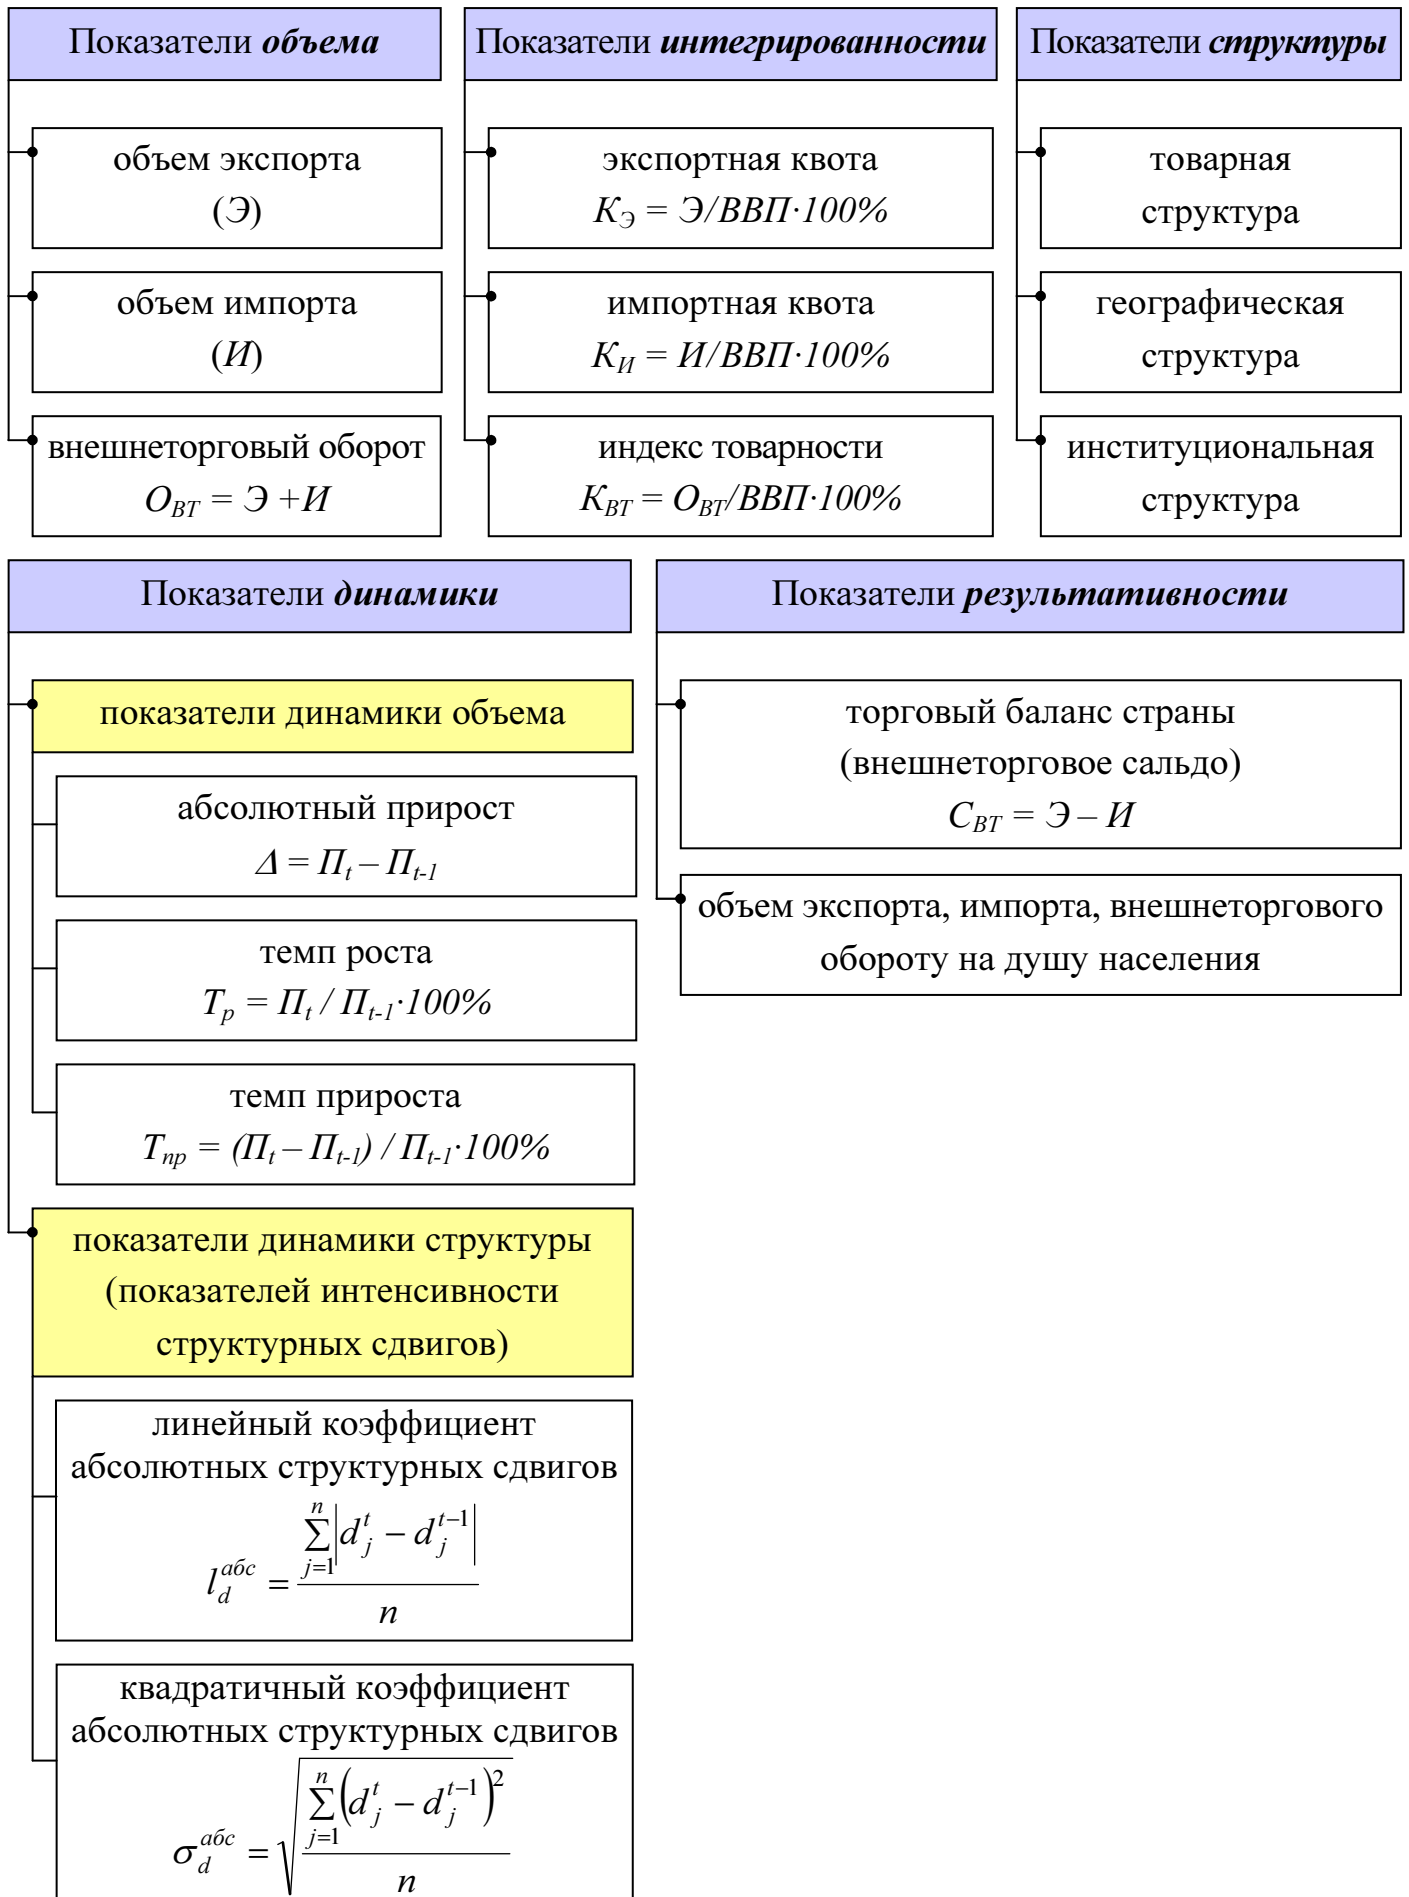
Показатели **объема**

объем экспорта (Э)

объем импорта (И)

внешнеторговый оборот $О_{ВТ} = Э + И$

Показатели **интегрированности**

экспортная квота $К_Э = Э/ВВП \cdot 100\%$

импортная квота $К_И = И/ВВП \cdot 100\%$

индекс товарности $К_{ВТ} = О_{ВТ}/ВВП \cdot 100\%$

Показатели **структуры**

товарная структура

географическая структура

институциональная структура

Показатели **динамики**

показатели динамики объема

абсолютный прирост $\Delta = П_t - П_{t-1}$

темп роста $Т_р = П_t / П_{t-1} \cdot 100\%$

темп прироста $Т_{пр} = (П_t - П_{t-1}) / П_{t-1} \cdot 100\%$

показатели динамики структуры (показателей интенсивности структурных сдвигов)

линейный коэффициент абсолютных структурных сдвигов

$l_d^{абс} = \frac{\sum_{j=1}^{n} \left| d_j^t - d_j^{t-1} \right|}{n}$

квадратичный коэффициент абсолютных структурных сдвигов

$\sigma_d^{абс} = \sqrt{\frac{\sum_{j=1}^{n} \left( d_j^t - d_j^{t-1} \right)^2}{n}}$

Показатели **результативности**

торговый баланс страны (внешнеторговое сальдо) $С_{ВТ} = Э - И$

объем экспорта, импорта, внешнеторгового обороту на душу населения